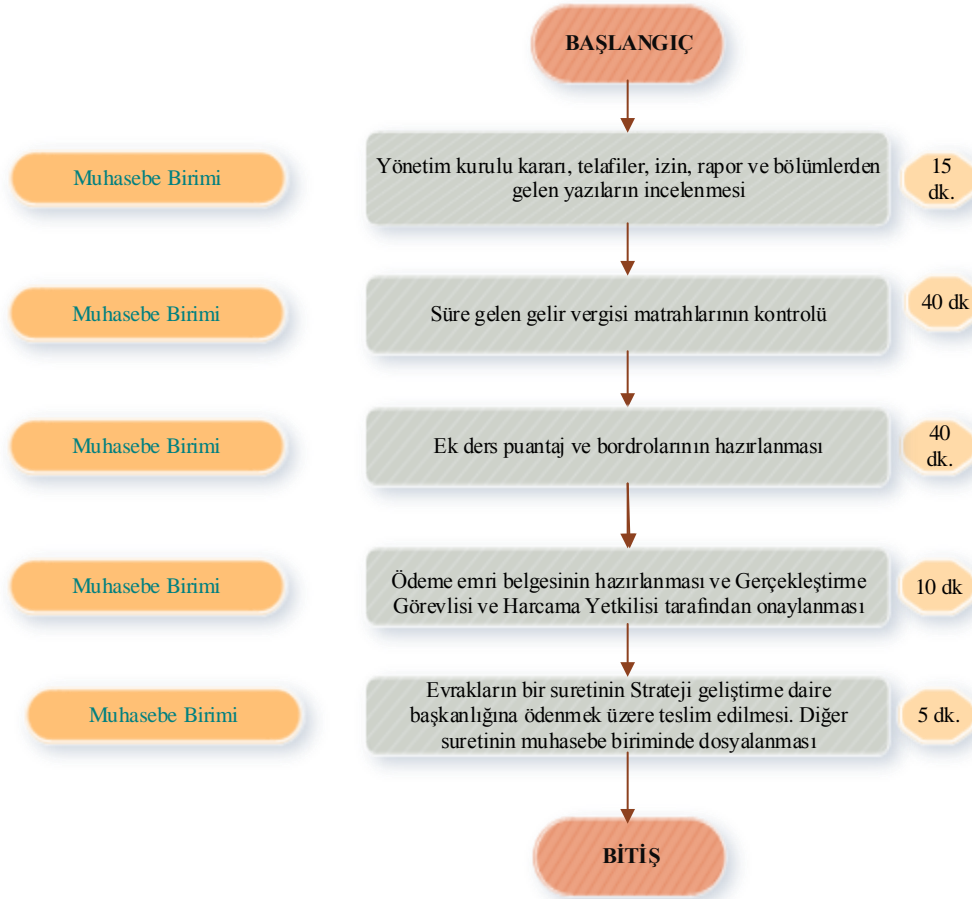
BAŞLANGIÇ

Muhasebe Birimi

Yönetim kurulu kararı, telafiler, izin, rapor ve bölümlerden gelen yazıların incelenmesi

15 dk.

Muhasebe Birimi

Süre gelen gelir vergisi matrahlarının kontrolü

40 dk

Muhasebe Birimi

Ek ders puantaj ve bordrolarının hazırlanması

40 dk.

Muhasebe Birimi

Ödeme emri belgesinin hazırlanması ve Gerçekleştirme Görevlisi ve Harcama Yetkilisi tarafından onaylanması

10 dk

Muhasebe Birimi

Evrakların bir suretinin Strateji geliştirme daire başkanlığına ödenmek üzere teslim edilmesi. Diğer suretinin muhasebe biriminde dosyalanması

5 dk.

BİTİŞ